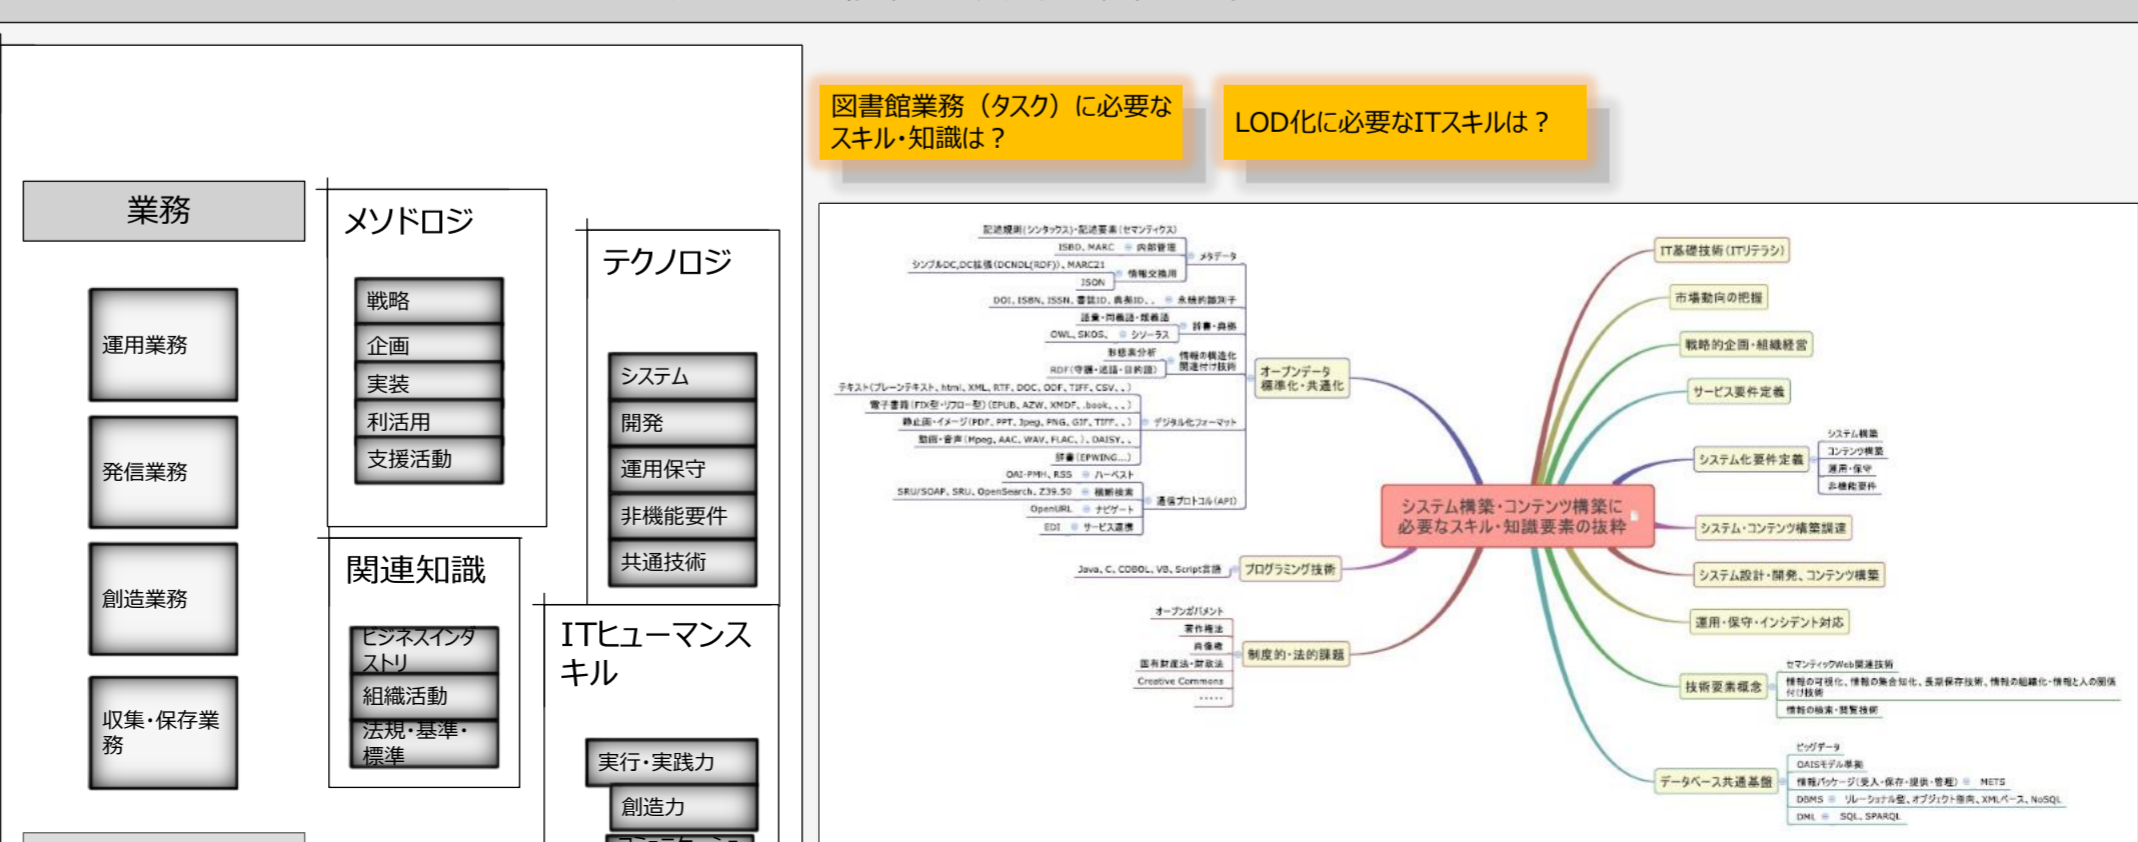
業務

運用業務

発信業務

創造業務

収集・保存業務

メソドロジ

戦略
企画
実装
利活用
支援活動

関連知識

ビジネスインタストリ
組織活動
法規・基準・標準

テクノロジ

システム
開発
運用保守
非機能要件
共通技術

ITヒューマンスキル

実行・実践力
創造力

図書館業務（タスク）に必要なスキル・知識は？

LOD化に必要なITスキルは？

システム構築・コンテンツ構築に必要なスキル・知識要素の抜粋

IT基礎技術（ITリテラシ）
市場動向の把握
戦略的企画・組織経営
サービス要件定義
システム化要件定義
システム構築
コンテンツ構築
運用・保守
非機能要件
システム・コンテンツ構築調達
システム設計・開発、コンテンツ構築
運用・保守・インシデント対応
技術要素概念
セマンティックWeb関連技術
情報の可視化、情報の集合知化、長期保存技術、情報の組織化・情報と人の関係付け技術
情報の検索・閲覧技術
データベース共通基盤
ビッグデータ
OAISモデル準拠
情報パッケージ（受入・保存・提供・管理）
METS
DBMS
リレーショナル型、オブジェクト指向、XMLベース、NoSQL
DML
SQL、SPARQL

オープンデータ標準化・共通化
メタデータ
記述規則（シンタックス）・記述要素（セマンティクス）
ISBD、MARC
内部管理
シンプルDC、DC拡張（DCNDL(RDF)）、MARC21
情報交換用
JSON
DOI、ISBN、ISSN、書誌ID、典拠ID、、
永続的識別子
語彙・同義語・類義語
OWL、SKOS、
シソーラス
辞書・典拠
形態素分析
RDF（守護・述語・目的語）
情報の構造化
関連付け技術
テキスト（プレーンテキスト、html、XML、RTF、DOC、ODF、TIFF、CSV、、）
電子書籍（FIX型・リフロー型）（EPUB、AZW、XMDF、.book、、、）
静止画・イメージ（PDF、PPT、Jpeg、PNG、GIF、TIFF、、）
動画・音声（Mpeg、AAC、WAV、FLAC、）、DAISY、、
辞書（EPWING...）
デジタル化フォーマット
OAI-PMH、RSS
ハーベスト
SRU/SOAP、SRU、OpenSearch、Z39.50
横断検索
OpenURL
ナビゲート
EDI
サービス連携
通信プロトコル（API）
Java、C、COBOL、VB、Script言語
プログラミング技術
オープンガバメント
著作権法
肖像権
国有財産法・財政法
Creative Commons
……
制度的・法的課題